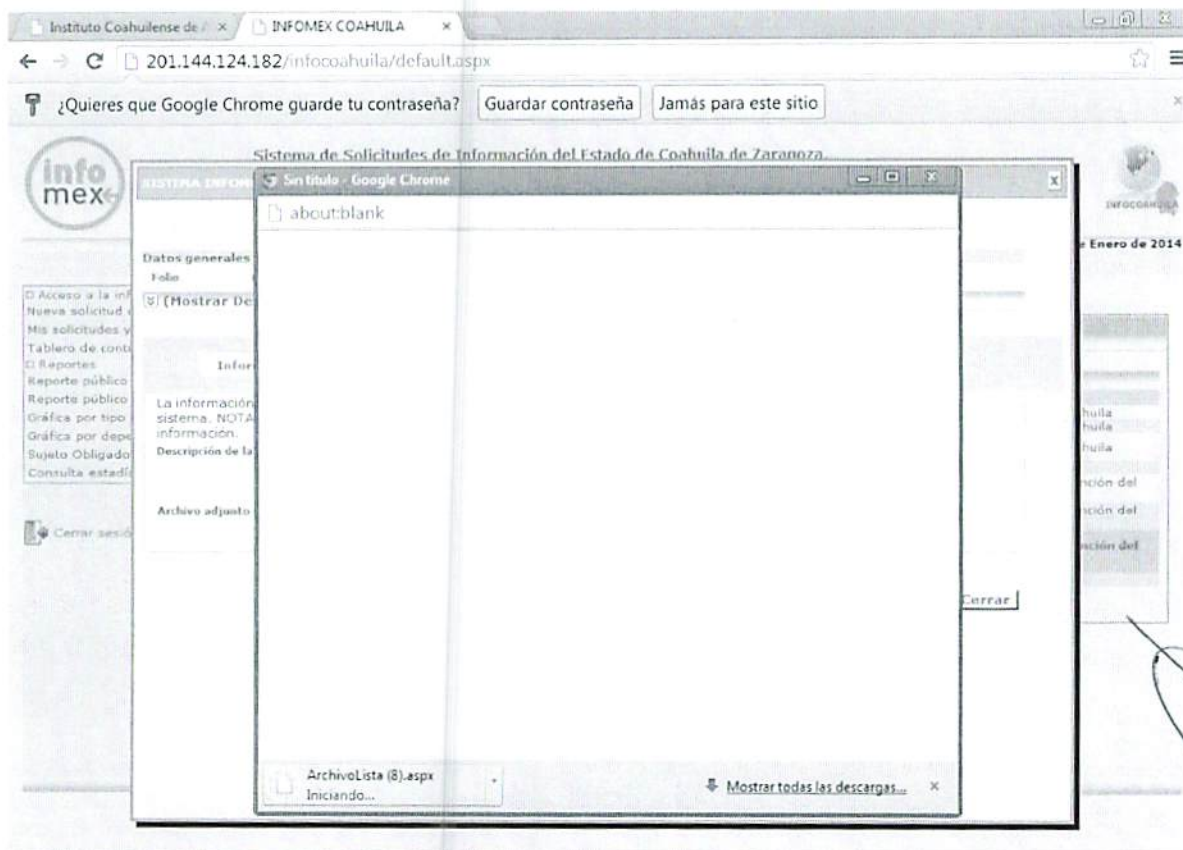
Instituto Coahuilense de / ×
INFOMEX COAHUILA ×

201.144.124.182/infocoahuila/default.aspx

¿Quieres que Google Chrome guarde tu contraseña? Guardar contraseña Jamás para este sitio

info mex

Sistema de Solicitudes de Información del Estado de Coahuila de Zaragoza

SISTEMA INFOM

Sin título - Google Chrome

about:blank

INFOCOAHUILA

Enero de 2014

Datos generales
Folio

(Mostrar De

Acceso a la inf
Nueva solicitud
Mis solicitudes y
Tablero de cont
Reportes
Reporte público
Reporte público
Gráfica por tipo
Gráfica por depe
Sujeto Obligado
Consulta estadí

Cerrar sesi

Infor

La información
sistema. NOTA
información.
Descripción de la

Archivo adjunto

huila
huila
huila
nción del
nción del
nción del

Cerrar

ArchivoLista (8).aspx
Iniciando...

Mostrar todas las descargas...